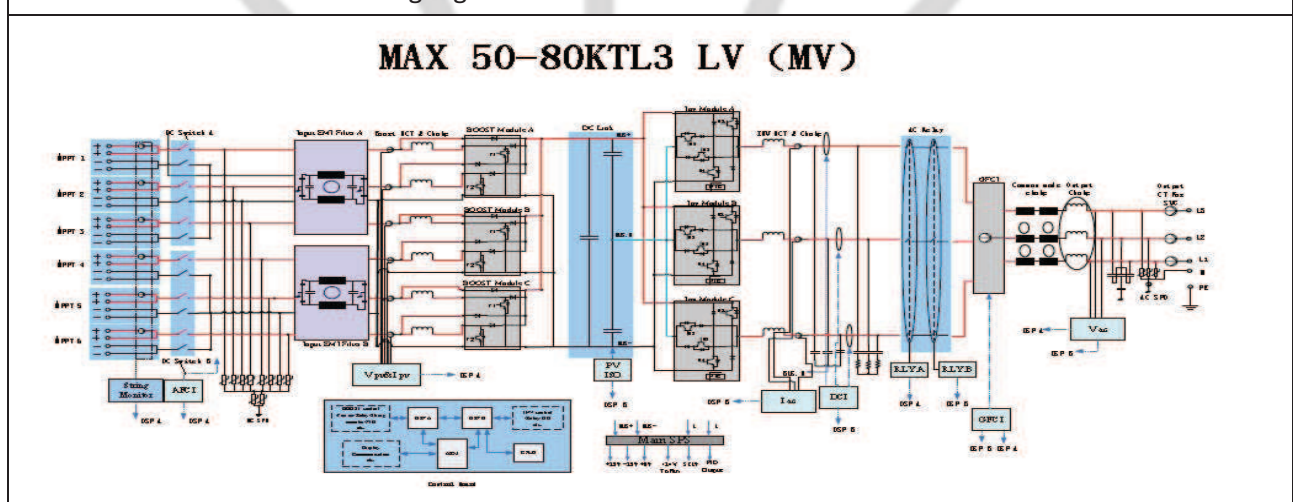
MAX 50-80KTL3 LV (MV)

MPPT 1
MPPT 2
MPPT 3
MPPT 4
MPPT 5
MPPT 6

DC Switch A
DC Switch B

Input EMI Filter A
Input EMI Filter B

Boost HCT & Choke

BOOST Module A
BOOST Module B
BOOST Module C

DC Link
BUS+
BUS N
BUS-

Inv Module A
Inv Module B
Inv Module C

INV HCT & Choke

AC Relay

GFCI

Common mode choke
Output Choke

Output CT for SVC

L3
L2
L1
N
PE

AC SPD

String Monitor
DSP A
AFCI
DSP A
DC SPD

Vpv&Ipv
DSP A

PV ISO
DSP B

Iac
DSP B
DCI
DSP B

RLYA
DSP A
RLYB
DSP B

GFCI
DSP B DSP A

Vac
DSP A
DSP B

DSP A
DSP B
CPU
EMS

Control Board

BUS+ BUS- L L
Main SPS

Fan
RSD Output